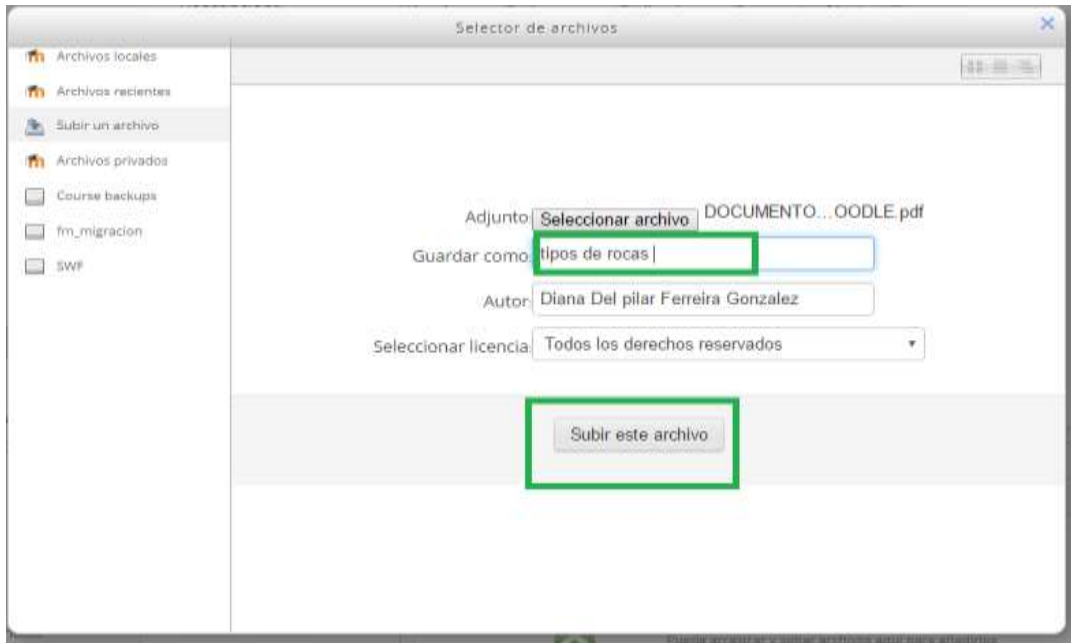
Selector de archivos

×

Archivos locales
Archivos recientes
Subir un archivo
Archivos privados
Course backups
fm_migracion
SWF

Adjunto Seleccionar archivo DOCUMENTO…OODLE.pdf

Guardar como tipos de rocas

Autor Diana Del pilar Ferreira Gonzalez

Seleccionar licencia Todos los derechos reservados

Subir este archivo

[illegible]